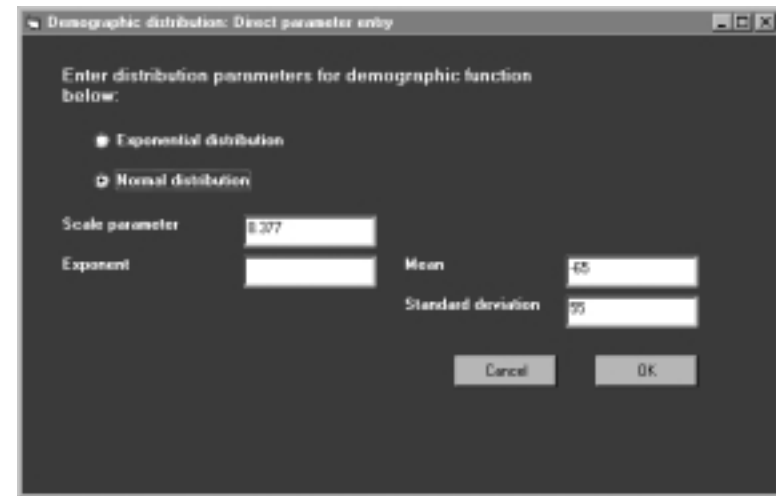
Demographic distribution: Direct parameter entry

Enter distribution parameters for demographic function below:

Exponential distribution

Normal distribution

Scale parameter 0.377

Exponent

Mean -65

Standard deviation 55

Cancel

OK